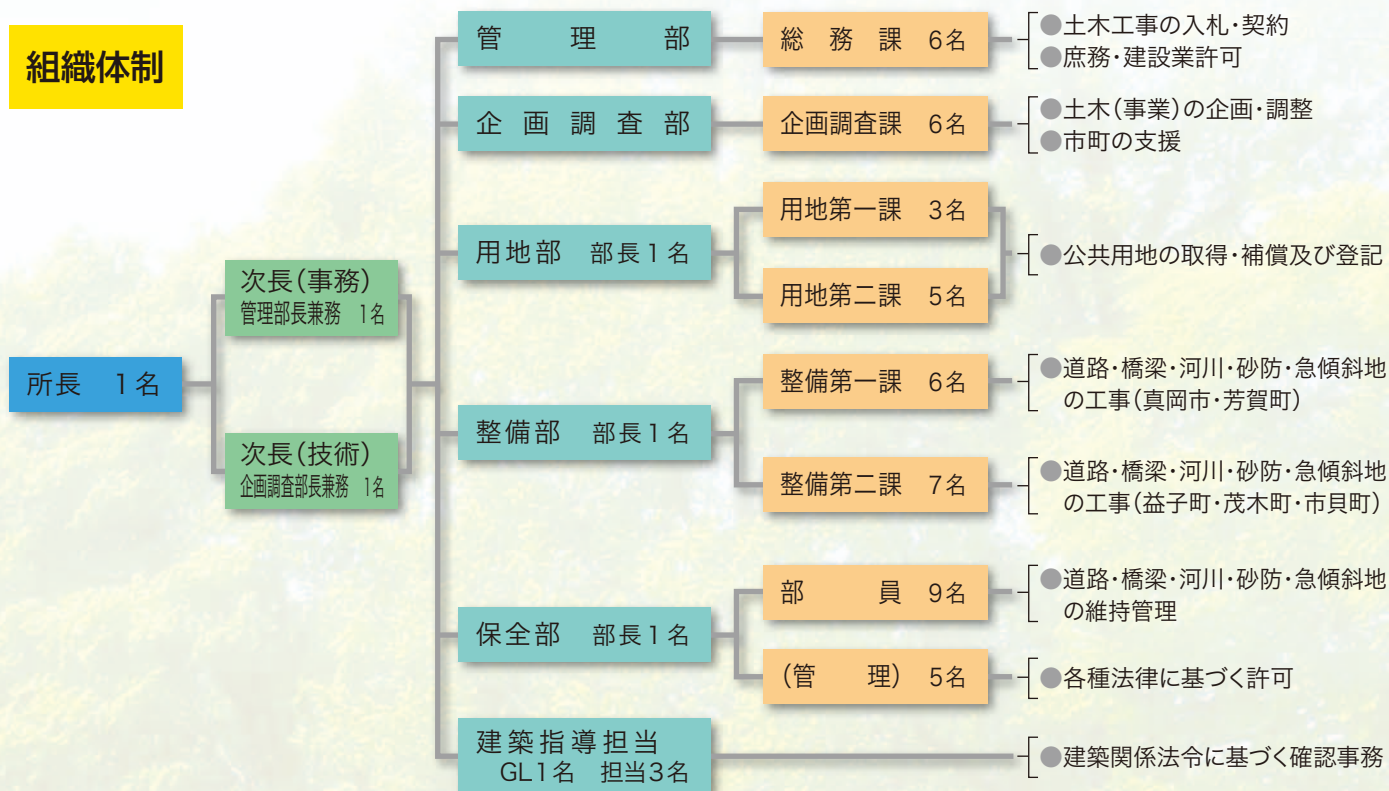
組織体制

所長　1名

次長(事務)
管理部長兼務　1名

次長(技術)
企画調査部長兼務　1名

管　理　部

総　務　課　6名

●土木工事の入札・契約
●庶務・建設業許可

企画調査部

企画調査課　6名

●土木(事業)の企画・調整
●市町の支援

用地部　部長1名

用地第一課　3名

用地第二課　5名

●公共用地の取得・補償及び登記

整備部　部長1名

整備第一課　6名

●道路・橋梁・河川・砂防・急傾斜地の工事(真岡市・芳賀町)

整備第二課　7名

●道路・橋梁・河川・砂防・急傾斜地の工事(益子町・茂木町・市貝町)

保全部　部長1名

部　員　9名

●道路・橋梁・河川・砂防・急傾斜地の維持管理

(管　理)　5名

●各種法律に基づく許可

建築指導担当
GL1名　担当3名

●建築関係法令に基づく確認事務